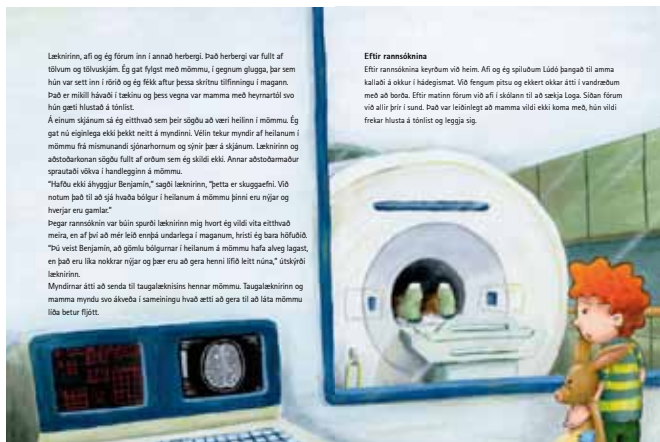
Læknirinn, afi og ég fórum inn í annað herbergi. Það herbergi var fullt af tölvum og tölvuskjám. Ég gat fylgst með mömmu, í gegnum glugga, þar sem hún var sett inn í rörið og ég fékk aftur þessa skrítnu tilfinningu í maganum. Það er mikill hávaði í tækinu og þess vegna var mamma með heyrnartól svo hún gæti hlustað á tónlist.
Á einum skjánum sá ég eitthvað sem þeir sögðu að væri heilinn í mömmu. Ég gat nú eiginlega ekki þekkt neitt á myndinni. Vélin tekur myndir af heilanum í mömmu frá mismunandi sjónarhornum og sýnir þær á skjánum. Læknirinn og aðstoðarkonan sögðu fullt af orðum sem ég skildi ekki. Annar aðstoðarmaður sprautaði vökva í handlegginn á mömmu.
"Hafðu ekki áhyggjur Benjamín," sagði læknirinn, "þetta er skuggaefni. Við notum það til að sjá hvaða bólgur í heilanum á mömmu þinni eru nýjar og hverjar eru gamlar."
Þegar rannsókninni var búin spurði læknirinn mig hvort ég vildi vita eitthvað meira, en af því að mér leið ennþá undarlega í maganum, hristi ég bara höfuðið. "Þú veist Benjamín, að gömlu bólgurnar í heilanum á mömmu hafa alveg lagast, en það eru líka nokkrar nýjar og þær eru að gera henni lífið leitt núna," útskýrði læknirinn.
Myndirnar átti að senda til taugalæknisins hennar mömmu. Taugalæknirinn og mamma myndu svo ákveða í sameiningu hvað ætti að gera til að láta mömmu líða betur fljótt.

Eftir rannsóknina
Eftir rannsóknina keyrðum við heim. Afi og ég spiluðum Lúdó þangað til amma kallaði á okkur í hádegismat. Við fengum pitsu og ekkert okkar átti í vandræðum með að borða. Eftir matinn fórum við afi í skólann til að sækja Loga. Síðan fórum við allir þrír í sund. Það var leiðinlegt að mamma vildi ekki koma með, hún vildi frekar hlusta á tónlist og leggja sig.